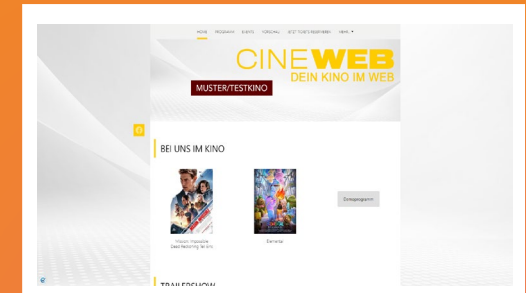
HOME PROGRAMM EVENTS VORSCHAU JETZT TICKETS RESERVIEREN MEHR

CINEWEB
DEIN KINO IM WEB

MUSTER/TESTKINO

BEI UNS IM KINO

Mission: Impossible - Dead Reckoning Teil Eins

Elemental

Gesamtprogramm

TRAILERSHOW